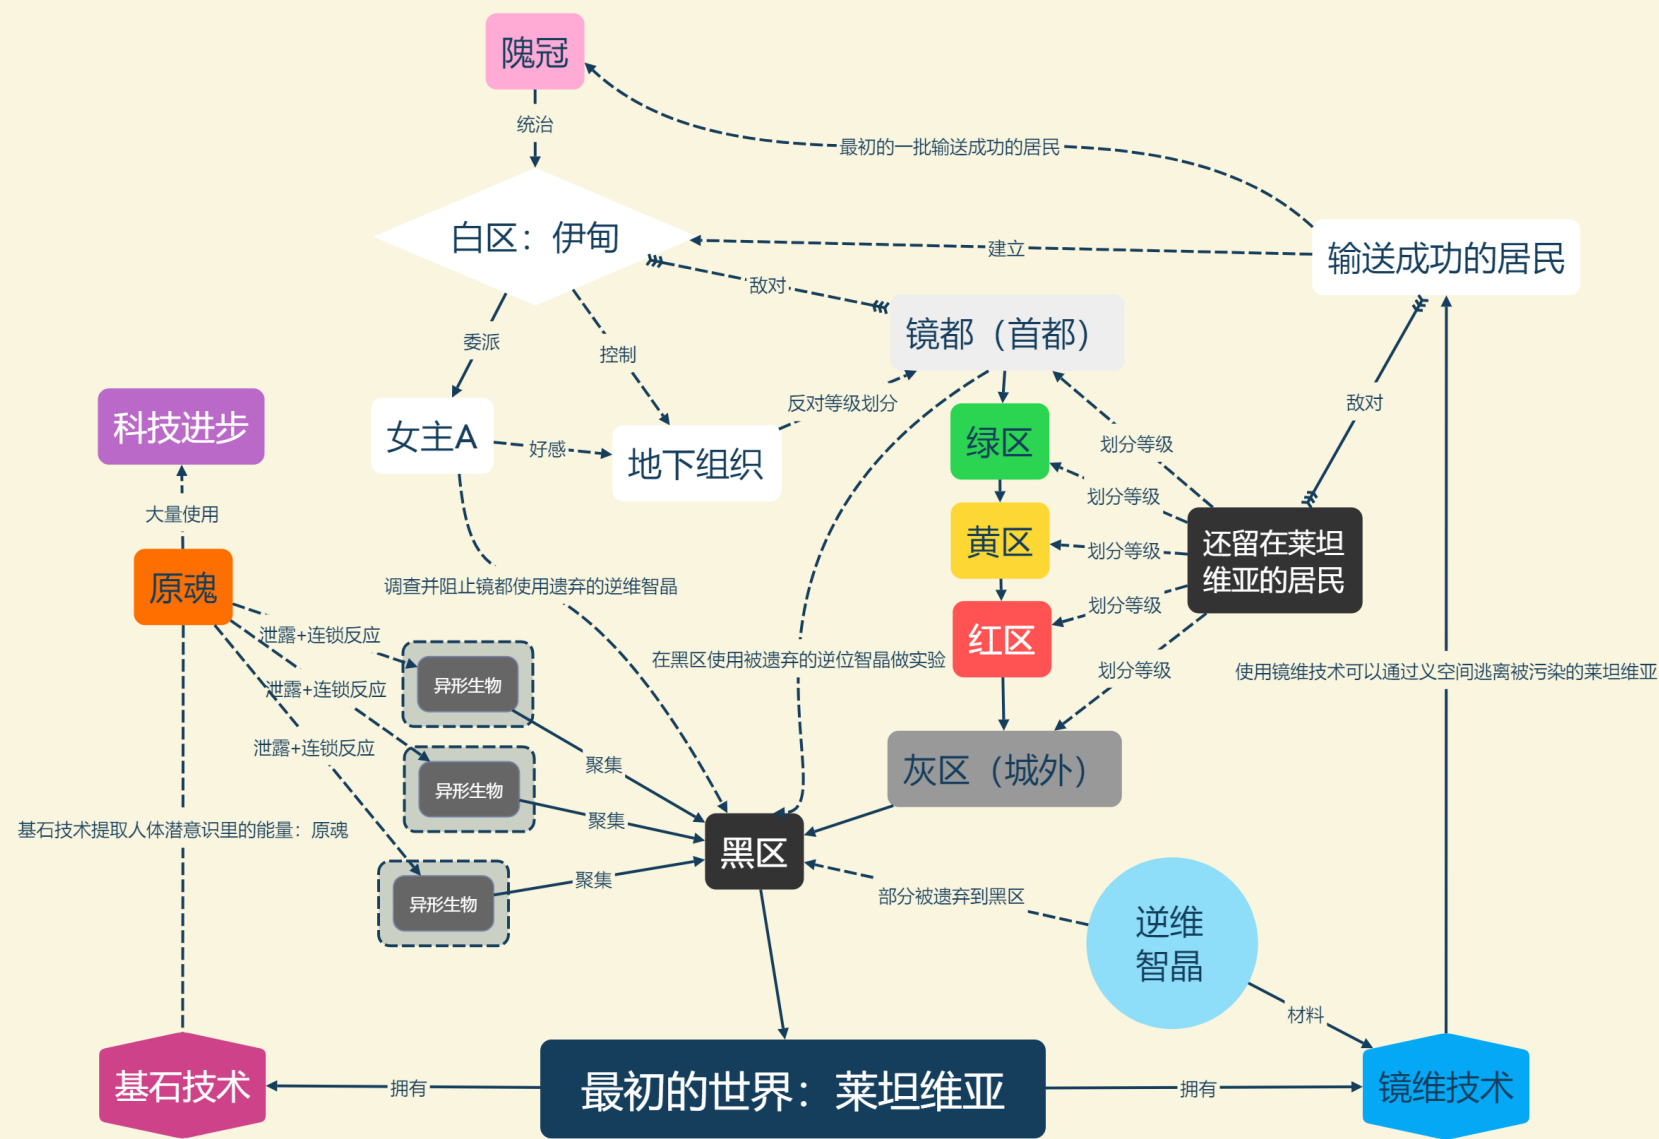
隗冠

统治

最初的一批输送成功的居民

白区：伊甸

建立

输送成功的居民

敌对

镜都（首都）

委派

控制

科技进步

女主A

好感

地下组织

反对等级划分

绿区

划分等级

敌对

划分等级

黄区

划分等级

还留在莱坦维亚的居民

大量使用

原魂

调查并阻止镜都使用遗弃的逆维智晶

红区

划分等级

泄露+连锁反应

异形生物

在黑区使用被遗弃的逆位智晶做实验

划分等级

使用镜维技术可以通过义空间逃离被污染的莱坦维亚

泄露+连锁反应

泄露+连锁反应

聚集

灰区（城外）

异形生物

基石技术提取人体潜意识里的能量：原魂

聚集

黑区

异形生物

聚集

部分被遗弃到黑区

逆维智晶

材料

基石技术

拥有

最初的世界：莱坦维亚

拥有

镜维技术